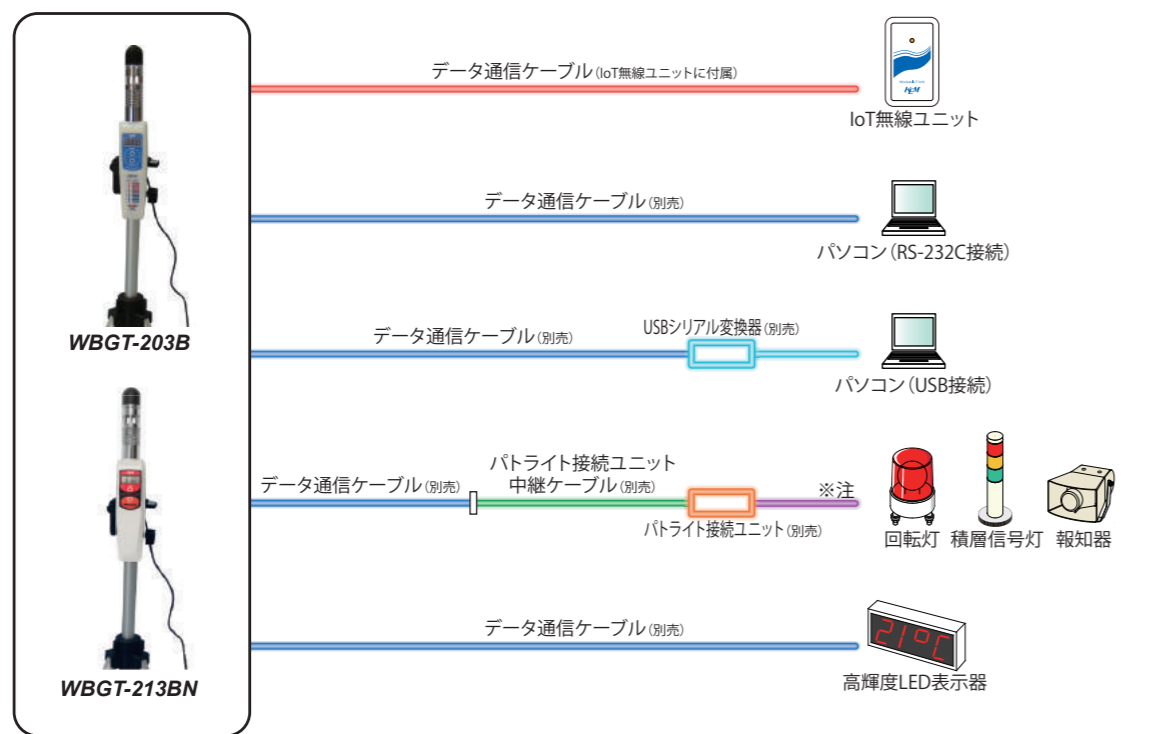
データ通信ケーブル(IoT無線ユニットに付属)

IoT無線ユニット

データ通信ケーブル(別売)

パソコン(RS-232C接続)

WBGT-203B

データ通信ケーブル(別売)

USBシリアル変換器(別売)

パソコン(USB接続)

データ通信ケーブル(別売)

パトライト接続ユニット
中継ケーブル(別売)

※注

パトライト接続ユニット(別売)

回転灯　積層信号灯　報知器

データ通信ケーブル(別売)

21°C

高輝度LED表示器

WBGT-213BN